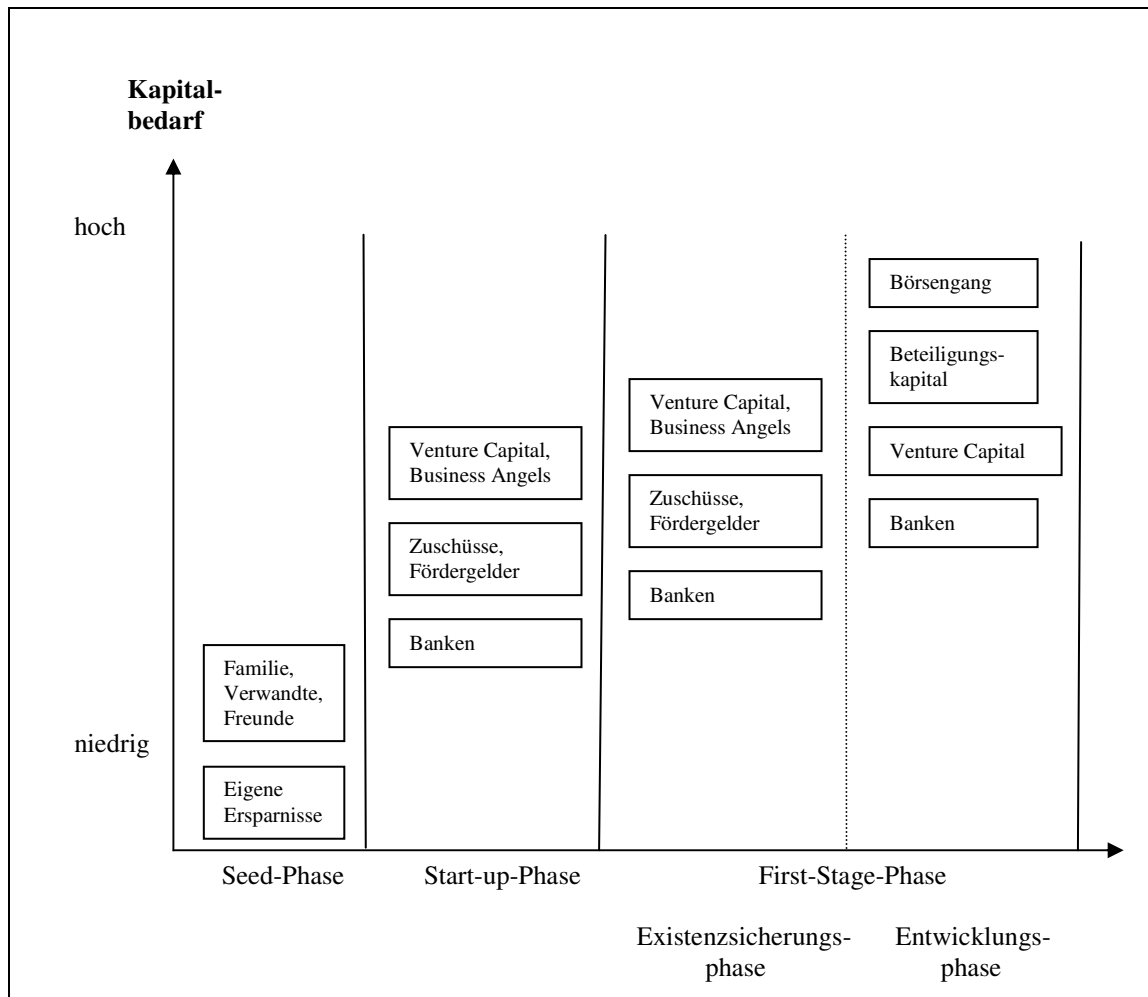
Kapitalbedarf

hoch

niedrig

Familie, Verwandte, Freunde

Eigene Ersparnisse

Venture Capital, Business Angels

Zuschüsse, Fördergelder

Banken

Venture Capital, Business Angels

Zuschüsse, Fördergelder

Banken

Börsengang

Beteiligungskapital

Venture Capital

Banken

Seed-Phase

Start-up-Phase

First-Stage-Phase

Existenzsicherungsphase

Entwicklungsphase